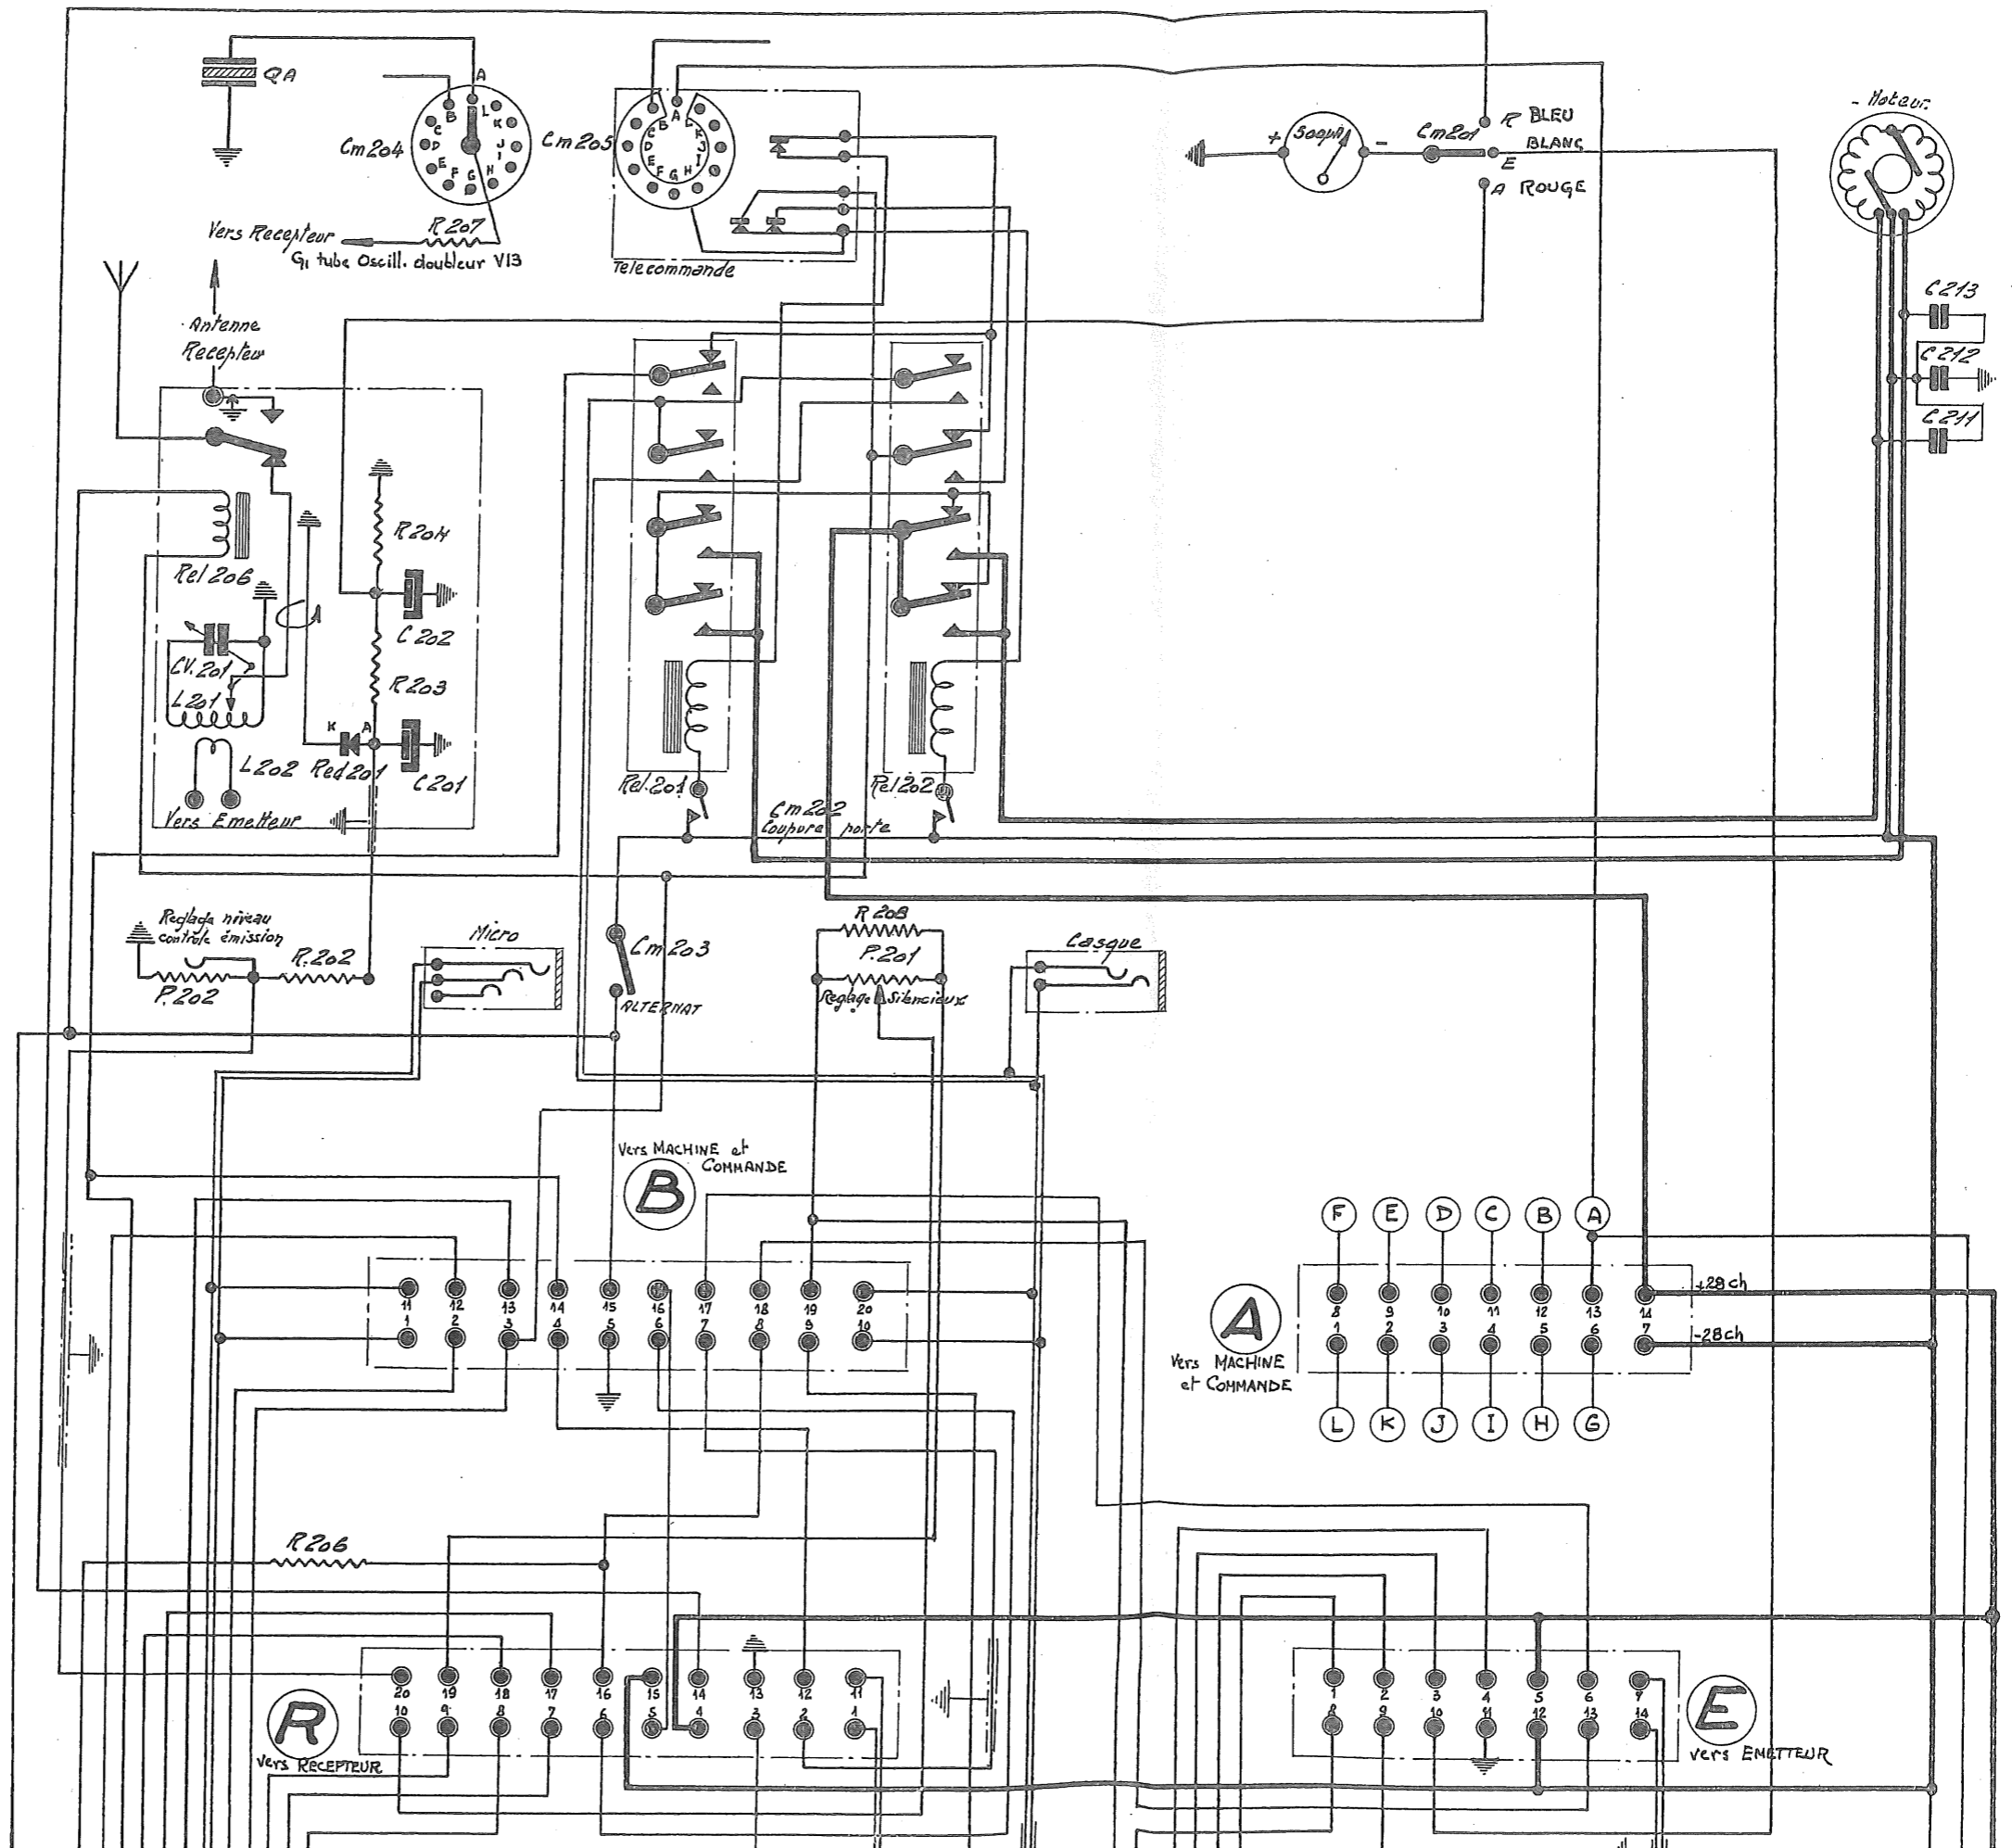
QA
A
B
L
C
K
D
J
E
I
F
G
H
Cm 204
Cm 205
C
B
A
L
D
K
E
J
F
G
H
I
Vers Recepteur
R 207
G1 tube Oscill. doubleur V13
Telecommande
+
500µA
-
Cm 201
R BLEU
BLANC
E
A ROUGE
- Moteur
C 213
C 212
C 211
Antenne Recepteur
Rel 206
R 204
C 202
CV. 201
L 201
R 203
K
A
L 202
Red 201
C 201
Vers Emetteur
Rel. 201
Rel 202
Cm 202
Coupure porte
Reglage niveau contrôle émission
R. 202
P. 202
Micro
Cm 203
ALTERNAT
R 208
P. 201
Reglage silencieux
Casque
Vers MACHINE et COMMANDE
B
11
12
13
14
15
16
17
18
19
20
1
2
3
4
5
6
7
8
9
10
F
E
D
C
B
A
8
9
10
11
12
13
14
+28 ch
1
2
3
4
5
6
7
-28 ch
A
Vers MACHINE et COMMANDE
L
K
J
I
H
G
R 206
20
19
18
17
16
15
14
13
12
11
10
9
8
7
6
5
4
3
2
1
R
Vers RECEPTEUR
1
2
3
4
5
6
7
8
9
10
11
12
13
14
E
Vers EMETTEUR